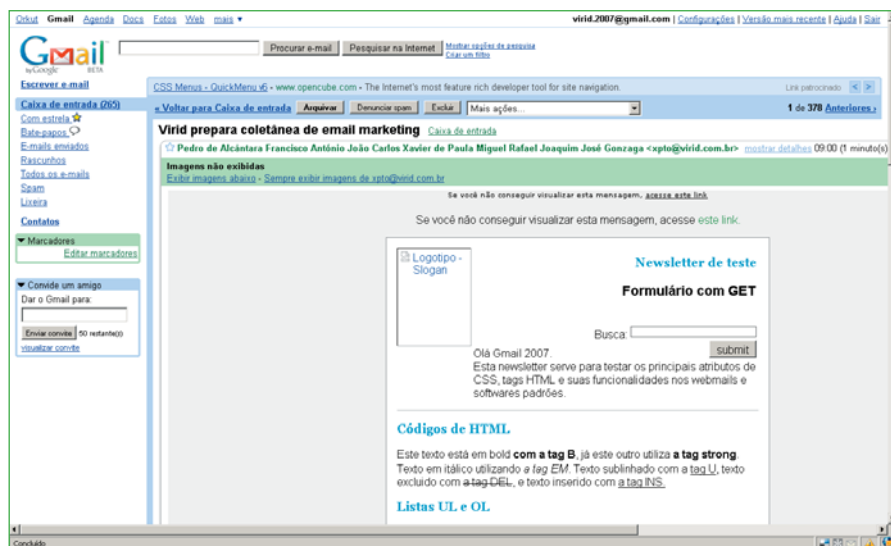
Orkut Gmail Agenda Docs Fotos Web mais ▾
virid.2007@gmail.com | Configurações | Versão mais recente | Ajuda | Sair

Gmail by Google BETA

Procurar e-mail Pesquisar na Internet Mostrar opções de pesquisa Criar um filtro

Escrever e-mail
Caixa de entrada (265)
Com estrela
Bate-papos
E-mails enviados
Rascunhos
Todos os e-mails
Spam
Lixeira

Contatos

▼ Marcadores
Editar marcadores

▼ Convide um amigo
Dar o Gmail para:
Enviar convite 50 restante(s)
visualizar convite

CSS Menus - QuickMenu v6 - www.opencube.com - The Internet's most feature rich developer tool for site navigation.
Link patrocinado < >

« Voltar para Caixa de entrada Arquivar Denunciar spam Excluir Mais ações...
1 de 378 Anteriores ›

Virid prepara coletânea de email marketing Caixa de entrada

Pedro de Alcântara Francisco Antônio João Carlos Xavier de Paula Miguel Rafael Joaquim José Gonzaga <xpto@virid.com.br> mostrar detalhes 09:00 (1 minuto(s)

Imagens não exibidas
Exibir imagens abaixo - Sempre exibir imagens de xpto@virid.com.br

Se você não conseguir visualizar esta mensagem, acesse este link

Se você não conseguir visualizar esta mensagem, acesse este link.

Logotipo - Slogan

Newsletter de teste

Formulário com GET

Busca:
submit

Olá Gmail 2007.
Esta newsletter serve para testar os principais atributos de CSS, tags HTML e suas funcionalidades nos webmails e softwares padrões.

Códigos de HTML

Este texto está em bold com a tag B, já este outro utiliza a tag strong. Texto em itálico utilizando a tag EM. Texto sublinhado com a tag U, texto excluido com a tag DEL, e texto inserido com a tag INS.

Listas UL e OL

Concluído